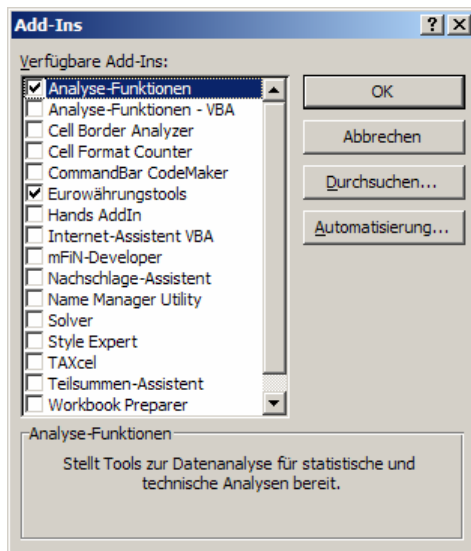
Add-Ins

?
X

Verfügbare Add-Ins:

Analyse-Funktionen
Analyse-Funktionen - VBA
Cell Border Analyzer
Cell Format Counter
CommandBar CodeMaker
Eurowährungstools
Hands AddIn
Internet-Assistent VBA
mFiN-Developer
Nachschlage-Assistent
Name Manager Utility
Solver
Style Expert
TAXcel
Teilsummen-Assistent
Workbook Preparer

OK
Abbrechen
Durchsuchen...
Automatisierung...

Analyse-Funktionen

Stellt Tools zur Datenanalyse für statistische und technische Analysen bereit.